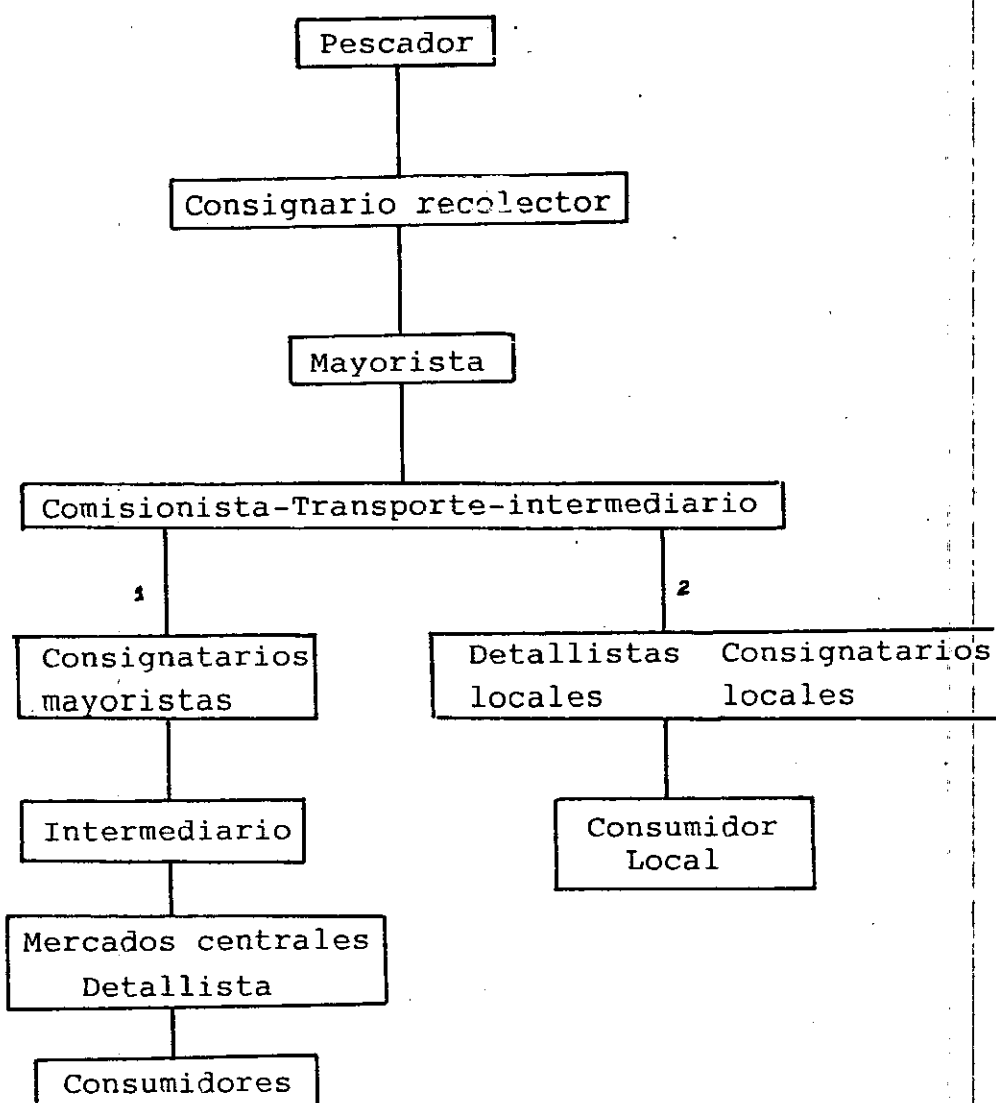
Pescador

Consignario recolector

Mayorista

Comisionista-Transporte-intermediario

1

2

Consignatarios mayoristas

Detallistas locales

Consignatarios locales

Intermediario

Consumidor Local

Mercados centrales Detallista

Consumidores